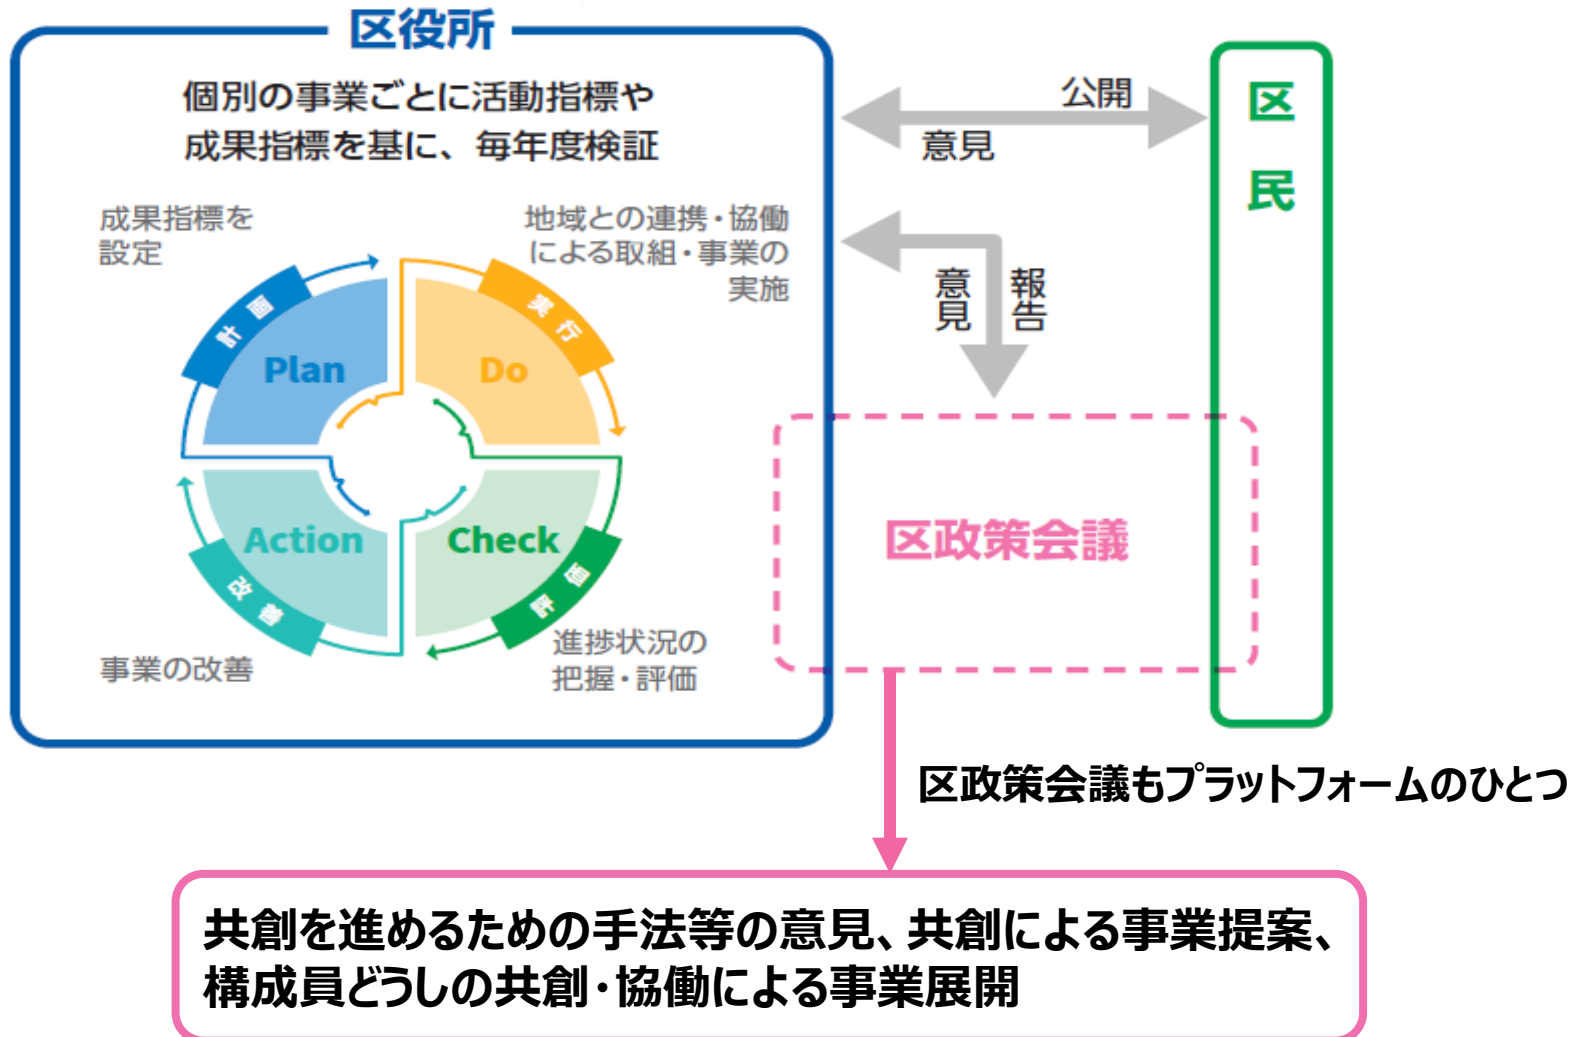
区役所

個別の事業ごとに活動指標や成果指標を基に、毎年度検証

成果指標を設定

地域との連携・協働による取組・事業の実施

計画

Plan

実行

Do

Action

Check

改善

評価

事業の改善

進捗状況の把握・評価

公開

意見

意見

報告

区民

区政策会議

区政策会議もプラットフォームのひとつ

共創を進めるための手法等の意見、共創による事業提案、構成員どうしの共創・協働による事業展開